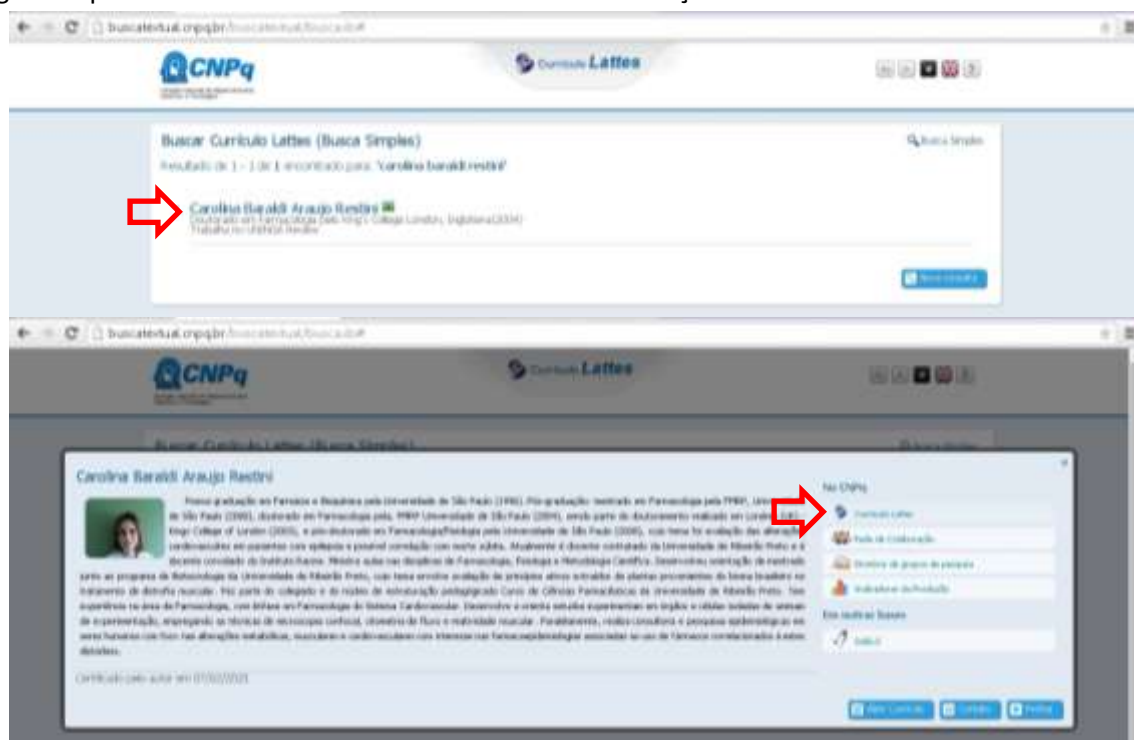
buscatextual.cnpq.br/buscatextual/busca.do#

CNPq

Currículo Lattes

Buscar Currículo Lattes (Busca Simples)

Busca Simples

Resultado de 1 - 1 de 1 encontrado para: 'carolina baraldi restini'

Carolina Baraldi Araujo Restini
Doutorado em Farmacologia pelo King's College London, Inglaterra(2004)
Trabalha no UNAERP Ribeirão

Nova consulta

buscatextual.cnpq.br/buscatextual/busca.do#

CNPq

Currículo Lattes

Buscar Currículo Lattes (Busca Simples)

Carolina Baraldi Araujo Restini

Possui graduação em Farmácia e Bioquímica pela Universidade de São Paulo (1996), Pós-graduação: mestrado em Farmacologia pela FMRP, Universidade de São Paulo (2000), doutorado em Farmacologia pela FMRP Universidade de São Paulo (2004), sendo parte do doutoramento realizado em London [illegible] Kings College of London (2003), e pós-doutorado em Farmacologia/Fisiologia pela Universidade de São Paulo (2006), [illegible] cardiovasculares em pacientes com epilepsia e possível correlação com morte súbita. Atualmente é docente contratado da Universidade de Ribeirão Preto e é docente convidado do Instituto Racine. Ministra aulas nas disciplinas de Farmacologia, Fisiologia e Metodologia Científica. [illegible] junto ao programa de Biotecnologia da Universidade de Ribeirão Preto, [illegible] tratamento da distrofia muscular. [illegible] Cursos de Ciências Farmacêuticas da Universidade de Ribeirão Preto. Tem experiência na área de Farmacologia, com ênfase em Farmacologia do Sistema Cardiovascular. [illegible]

Certificado pelo autor em 07/02/2023

No CNPq

Currículo Lattes

Rede de Colaboração

Diretório de grupos de pesquisa

Indicadores de Produção

Em outras bases

Scielo

Abrir Currículo

Contato

Fechar